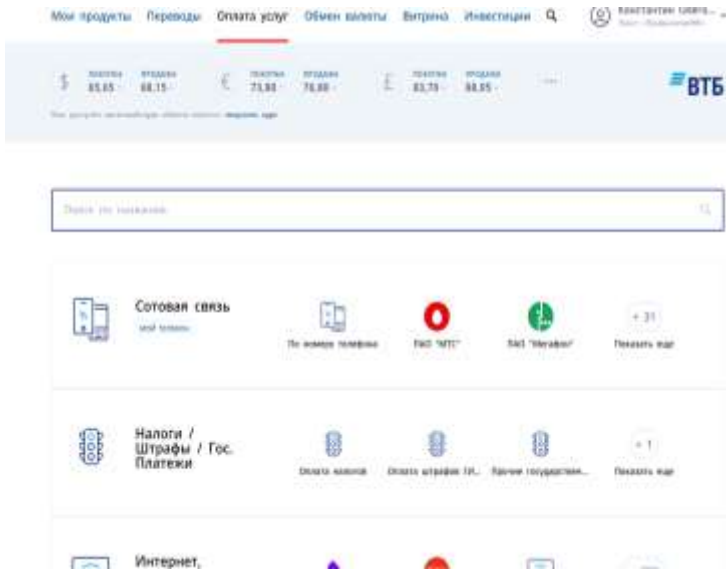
Мои продукты Переводы Оплата услуг Обмен валюты Витрина Инвестиции

Константин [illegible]

$ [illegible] 65,65 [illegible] 68,15
€ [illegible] 73,93 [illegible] 76,60
£ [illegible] 83,75 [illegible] 88,05

ВТБ

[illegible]

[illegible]

Сотовая связь
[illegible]

По номеру телефона
ПАО "МТС"
ПАО "Мегафон"
+ 31
Показать еще

Налоги / Штрафы / Гос. Платежи

Оплата налогов
Оплата штрафов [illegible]
Прочие государствен...
+ 1
Показать еще

Интернет,